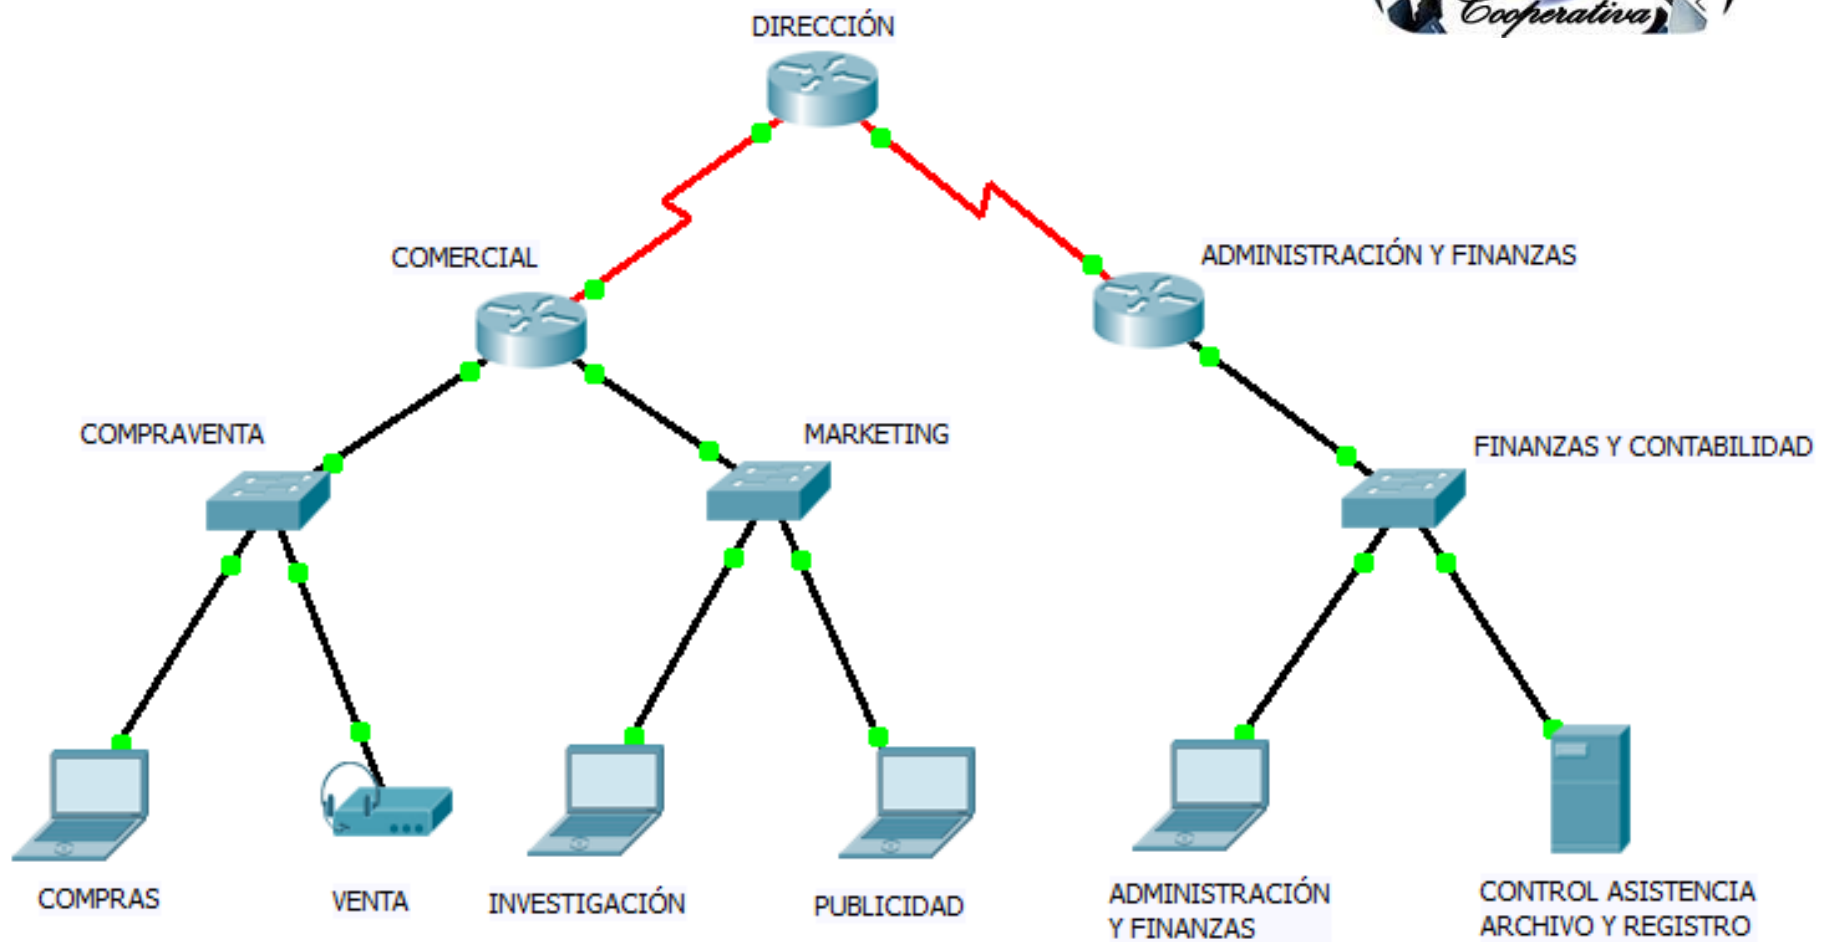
Cooperativa

DIRECCIÓN

COMERCIAL

ADMINISTRACIÓN Y FINANZAS

COMPRAVENTA

MARKETING

FINANZAS Y CONTABILIDAD

COMPRAS

VENTA

INVESTIGACIÓN

PUBLICIDAD

ADMINISTRACIÓN Y FINANZAS

CONTROL ASISTENCIA ARCHIVO Y REGISTRO